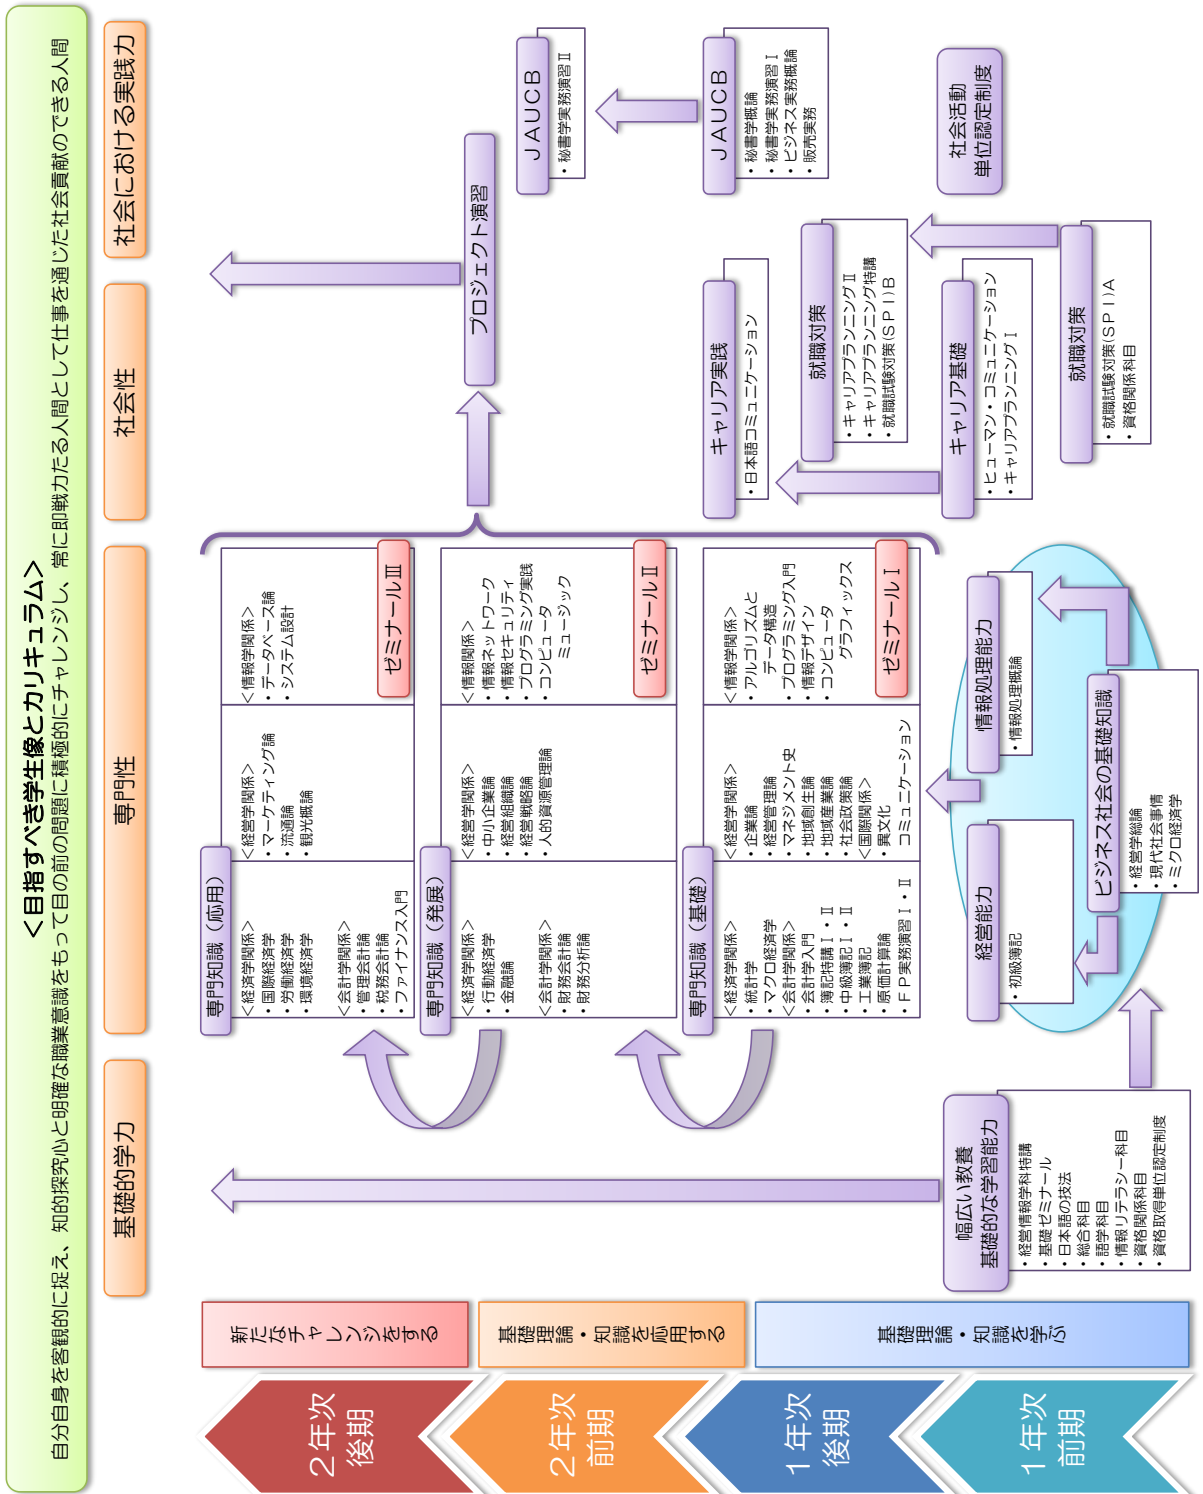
<目指すべき学生像とカリキュラム>
自分自身を客観的に捉え、知的探究心と明確な職業意識をもって目の前の問題に積極的にチャレンジし、常に即戦力たる人間として仕事を通じた社会貢献のできる人間

基礎的学力
専門性
社会性
社会における実践力

2年次後期
2年次前期
1年次後期
1年次前期

新たなチャレンジをする
基礎理論・知識を応用する
基礎理論・知識を学ぶ

幅広い教養
基礎的な学習能力
・経営情報学科特講
・基礎ゼミナール
・日本語の技法
・総合科目
・語学科目
・情報リテラシー科目
・資格関係科目
・資格取得単位認定制度

経営能力
・初級簿記

ビジネス社会の基礎知識
・経営学総論
・現代社会事情
・ミクロ経済学

情報処理能力
・情報処理概論

専門知識（基礎）
<経済学関係>
・統計学
・マクロ経済学
<会計学関係>
・会計学入門
・簿記特講Ⅰ・Ⅱ
・中級簿記Ⅰ・Ⅱ
・工業簿記
・原価計算論
・FP実務演習Ⅰ・Ⅱ
<経営学関係>
・企業論
・経営管理論
・マネジメント史
・地域創生論
・地域産業論
・社会政策論
<国際関係>
・異文化
コミュニケーション
<情報学関係>
・アルゴリズムと
データ構造
・プログラミング入門
・情報デザイン
・コンピュータ
グラフィックス
ゼミナールⅠ

専門知識（発展）
<経済学関係>
・行動経済学
・金融論
<会計学関係>
・財務会計論
・財務分析論
<経営学関係>
・中小企業論
・経営組織論
・経営戦略論
・人的資源管理論
<情報関係>
・情報ネットワーク
・情報セキュリティ
・プログラミング実践
・コンピュータ
ミュージック
ゼミナールⅡ

専門知識（応用）
<経済学関係>
・国際経済学
・労働経済学
・環境経済学
<会計学関係>
・管理会計論
・税務会計論
・ファイナンス入門
<経営学関係>
・マーケティング論
・流通論
・観光概論
<情報学関係>
・データベース論
・システム設計
ゼミナールⅢ

プロジェクト演習

キャリア基礎
・ヒューマン・コミュニケーション
・キャリアプランニングⅠ

就職対策
・就職試験対策（SPⅠ）A
・資格関係科目

キャリア実践
・日本語コミュニケーション

就職対策
・キャリアプランニングⅡ
・キャリアプランニング特講
・就職試験対策（SPⅠ）B

JAUCB
・秘書学概論
・秘書学実務演習Ⅰ
・ビジネス実務概論
・販売実務

JAUCB
・秘書学実務演習Ⅱ

社会活動
単位認定制度